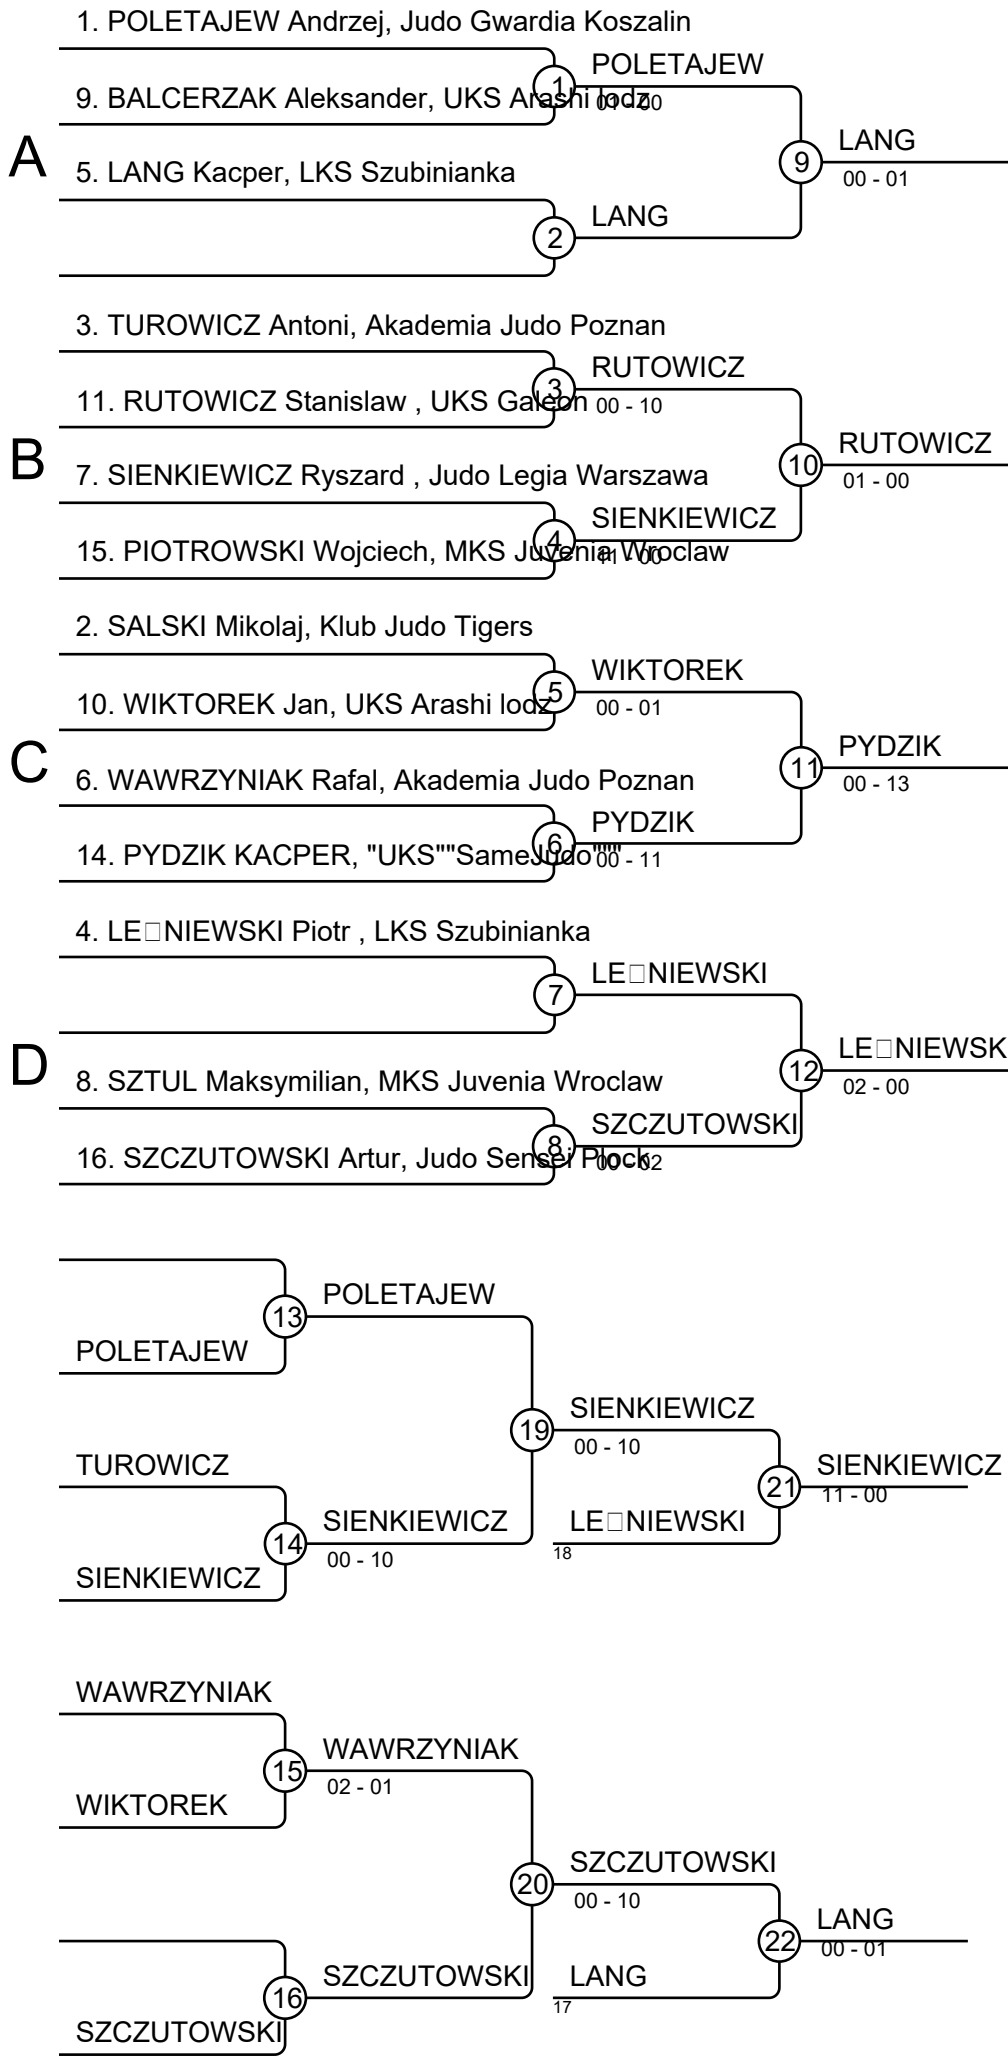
1. POLETAJEW Andrzej, Judo Gwardia Koszalin

1 POLETAJEW

9. BALCERZAK Aleksander, UKS Arashi lodz 01 - 00

A

5. LANG Kacper, LKS Szubinianka

9 LANG 00 - 01

2 LANG

3. TUROWICZ Antoni, Akademia Judo Poznan

3 RUTOWICZ

11. RUTOWICZ Stanislaw , UKS Galeon 00 - 10

B

7. SIENKIEWICZ Ryszard , Judo Legia Warszawa

10 RUTOWICZ 01 - 00

4 SIENKIEWICZ

15. PIOTROWSKI Wojciech, MKS Juvenia Wroclaw 11 - 00

2. SALSKI Mikolaj, Klub Judo Tigers

5 WIKTOREK

10. WIKTOREK Jan, UKS Arashi lodz 00 - 01

C

6. WAWRZYNIAK Rafal, Akademia Judo Poznan

11 PYDZIK 00 - 13

6 PYDZIK

14. PYDZIK KACPER, "UKS""SameJudo""" 00 - 11

4. LE□NIEWSKI Piotr , LKS Szubinianka

7 LE□NIEWSKI

D

12 LE□NIEWSK 02 - 00

8. SZTUL Maksymilian, MKS Juvenia Wroclaw

8 SZCZUTOWSKI

16. SZCZUTOWSKI Artur, Judo Sensei Plock 00 - 02

13 POLETAJEW

POLETAJEW

19 SIENKIEWICZ 00 - 10

TUROWICZ

21 SIENKIEWICZ 11 - 00

14 SIENKIEWICZ 00 - 10

LE□NIEWSKI 18

SIENKIEWICZ

WAWRZYNIAK

15 WAWRZYNIAK 02 - 01

WIKTOREK

20 SZCZUTOWSKI 00 - 10

22 LANG 00 - 01

16 SZCZUTOWSKI

LANG 17

SZCZUTOWSKI